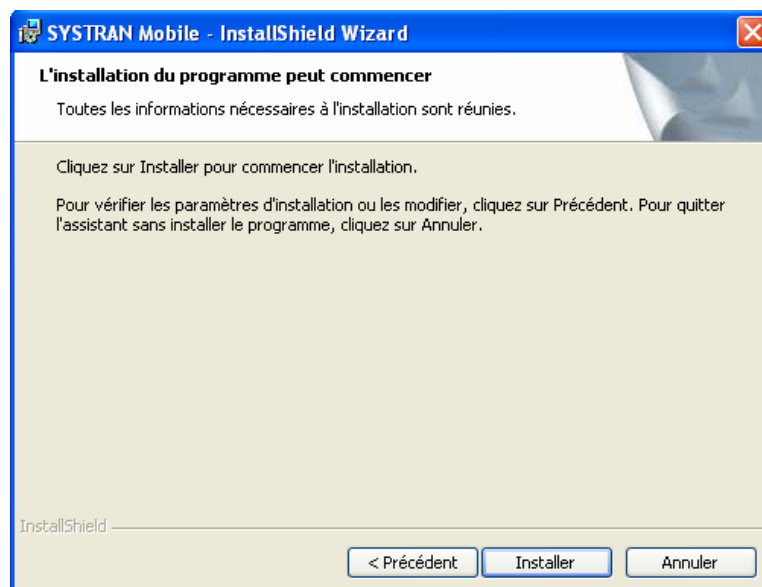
SYSTRAN Mobile - InstallShield Wizard

L'installation du programme peut commencer

Toutes les informations nécessaires à l'installation sont réunies.

Cliquez sur Installer pour commencer l'installation.

Pour vérifier les paramètres d'installation ou les modifier, cliquez sur Précédent. Pour quitter l'assistant sans installer le programme, cliquez sur Annuler.

InstallShield

< Précédent | Installer | Annuler